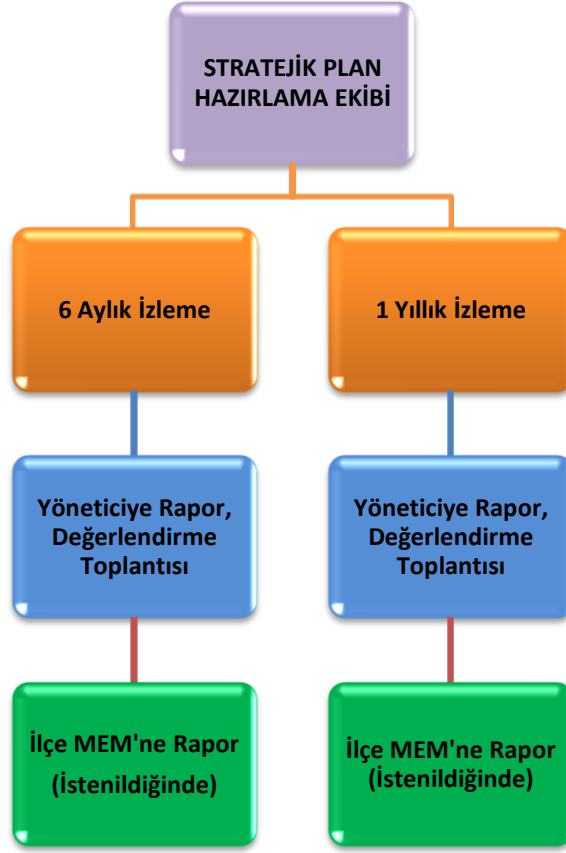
STRATEJİK PLAN HAZIRLAMA EKİBİ

6 Aylık İzleme

1 Yıllık İzleme

Yöneticiye Rapor, Değerlendirme Toplantısı

Yöneticiye Rapor, Değerlendirme Toplantısı

İlçe MEM'ne Rapor (İstenildiğinde)

İlçe MEM'ne Rapor (İstenildiğinde)